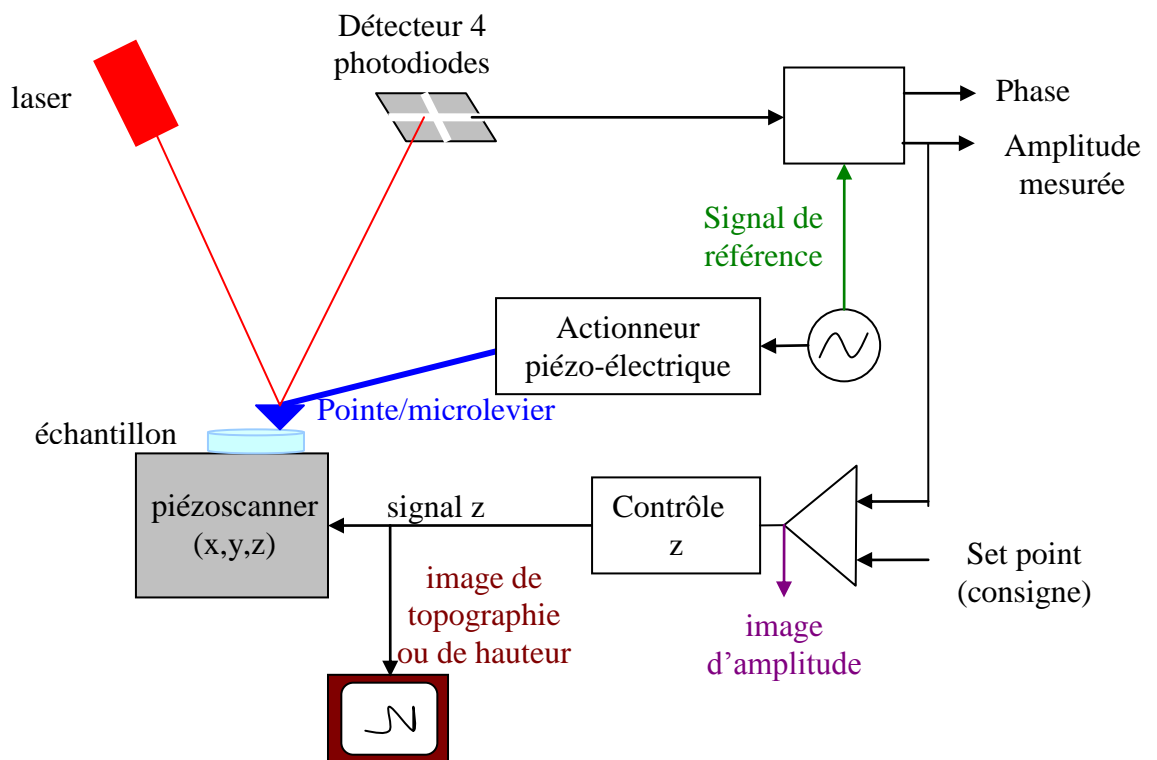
Détecteur 4 photodiodes

laser

Phase

Amplitude mesurée

Signal de référence

Actionneur piézo-électrique

Pointe/microlevier

échantillon

piézoscanner (x,y,z)

signal z

Contrôle z

Set point (consigne)

image de topographie ou de hauteur

image d'amplitude